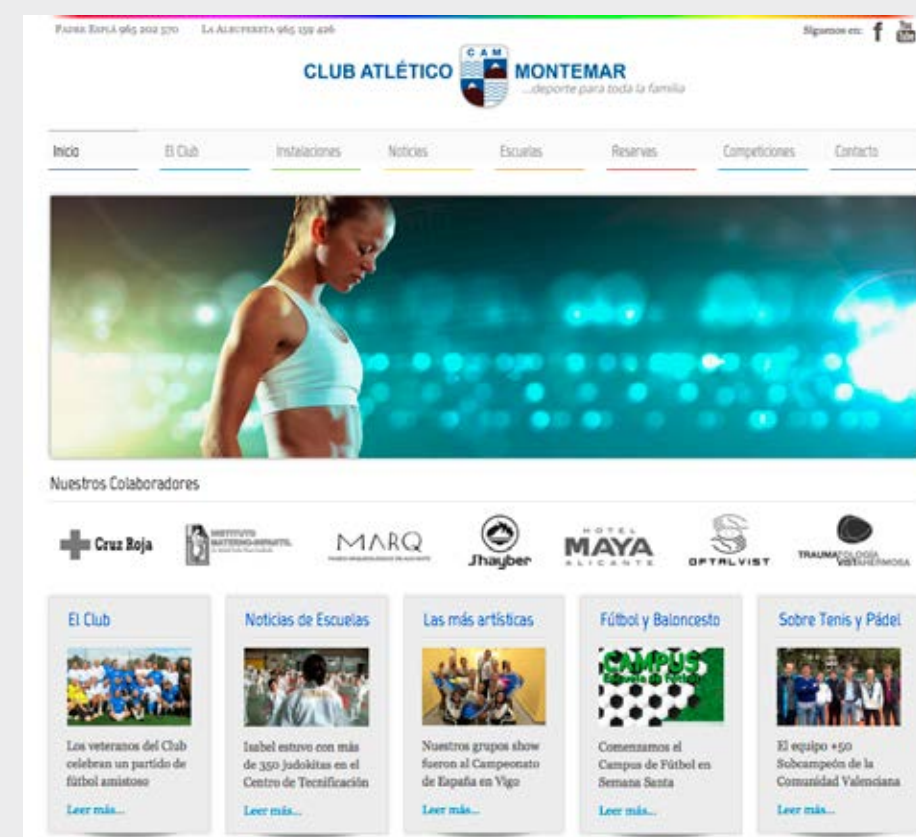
Padre Esplá 965 202 570 La Albufereta 965 159 426

Síguenos en:

CAM

CLUB ATLÉTICO MONTEMAR
...deporte para toda la familia

Inicio El Club Instalaciones Noticias Escuelas Reservas Competiciones Contacto

Nuestros Colaboradores

Cruz Roja INSTITUTO MATERNO-INFANTIL MARQ Jhayber HOTEL MAYA ALICANTE OFTALVIST TRAUMATOLOGÍA VISTAHERMOSA

El Club
Los veteranos del Club celebran un partido de fútbol amistoso
Leer más...

Noticias de Escuelas
Isabel estuvo con más de 350 judokitas en el Centro de Tecnificación
Leer más...

Las más artísticas
Nuestros grupos show fueron al Campeonato de España en Vigo
Leer más...

Fútbol y Baloncesto
CAMPUS Escuela de Fútbol
Comenzamos el Campus de Fútbol en Semana Santa
Leer más...

Sobre Tenis y Pádel
El equipo +50 Subcampeón de la Comunidad Valenciana
Leer más...